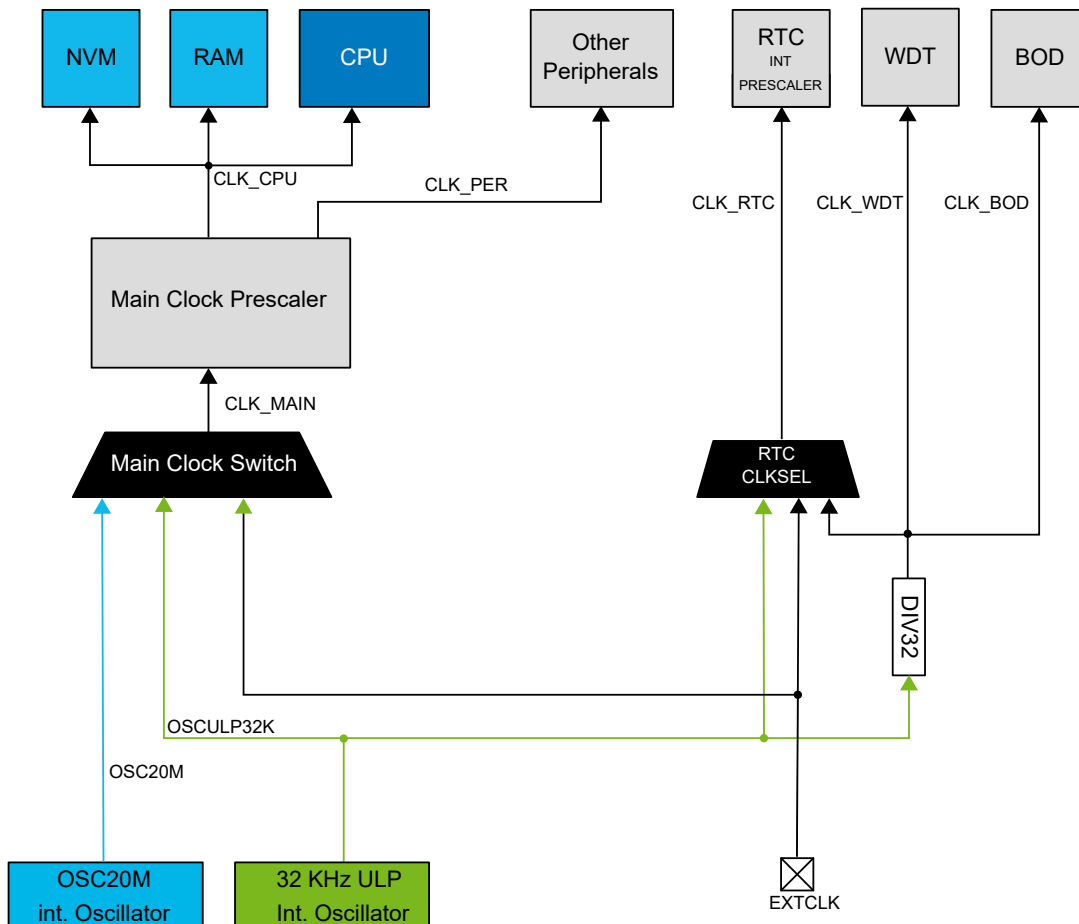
NVM

RAM

CPU

Other Peripherals

RTC
INT
PRESCALER

WDT

BOD

CLK_CPU

CLK_PER

CLK_RTC

CLK_WDT

CLK_BOD

Main Clock Prescaler

CLK_MAIN

Main Clock Switch

RTC
CLKSEL

DIV32

OSCULP32K

OSC20M

OSC20M
int. Oscillator

32 KHz ULP
Int. Oscillator

EXTCLK